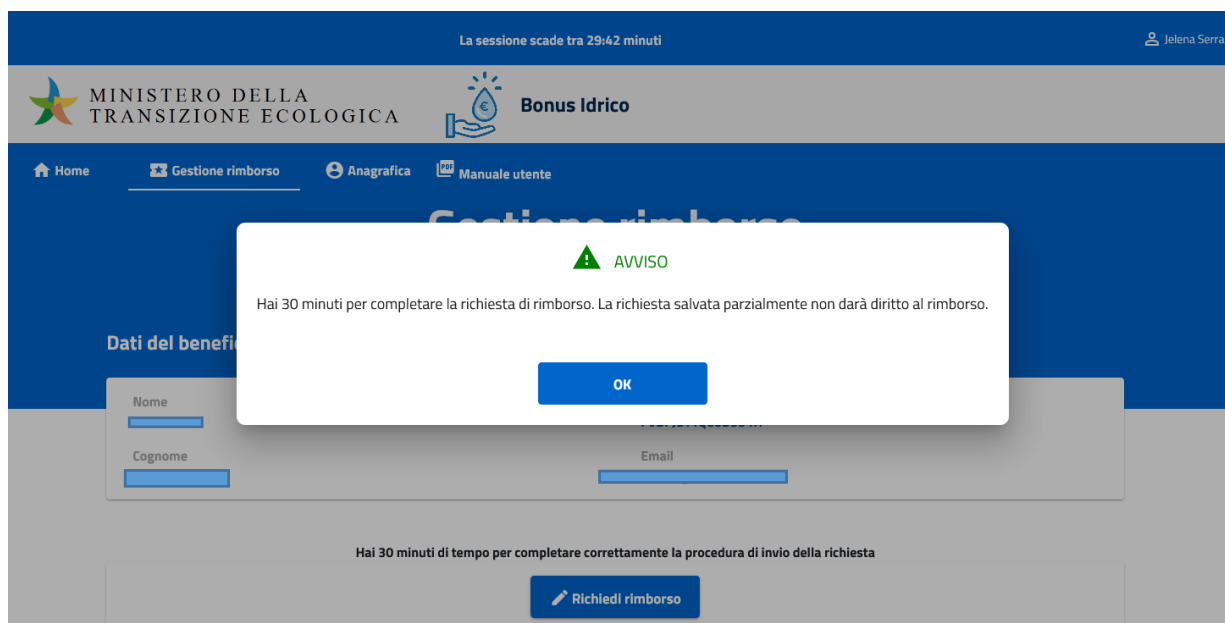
La sessione scade tra 29:42 minuti

Jelena Serra

MINISTERO DELLA TRANSIZIONE ECOLOGICA

Bonus Idrico

Home Gestione rimborso Anagrafica Manuale utente

Gestione rimborso

AVVISO

Hai 30 minuti per completare la richiesta di rimborso. La richiesta salvata parzialmente non darà diritto al rimborso.

OK

Dati del benefi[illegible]

Nome

Cognome

Email

Hai 30 minuti di tempo per completare correttamente la procedura di invio della richiesta

Richiedi rimborso